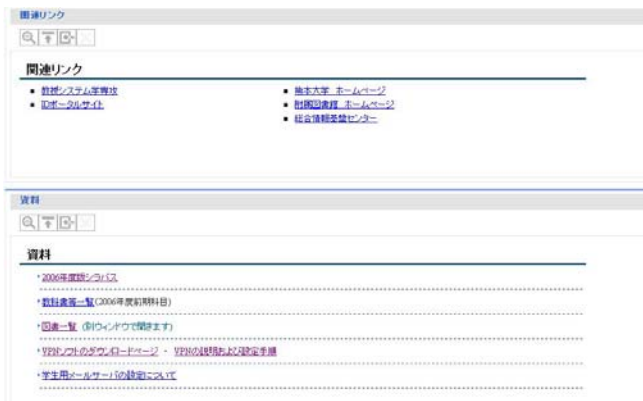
関連リンク

関連リンク

- 教授システム学専攻
- IDポータルサイト

- 熊本大学 ホームページ
- 附属図書館 ホームページ
- 総合情報基盤センター

資料

資料

・2006年度版シラバス

・教科書等一覧(2006年度前期科目)

・図書一覧 (別ウィンドウで開きます)

・VPNソフトのダウンロードページ ・ VPNの説明および設定手順

・学生用メールサーバの設定について